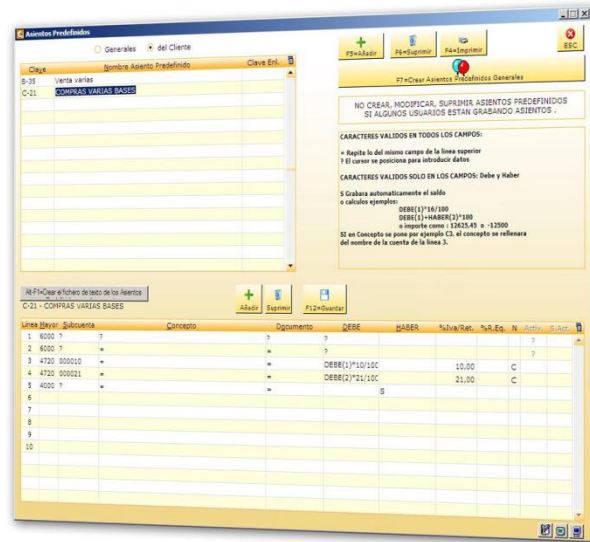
Asientos Predefinidos

Generales del Cliente

| Clave | Nombre Asiento Predefinido | Clave Enl. |
|---|---|---|
| B-35 | Venta varias | |
| C-21 | COMPRAS VARIAS BASES | |

F5=Añadir F6=Suprimir F4=Imprimir ESC

F7=Crear Asientos Predefinidos Generales

NO CREAR, MODIFICAR, SUPRIMIR ASIENTOS PREDEFINIDOS SI ALGUNOS USUARIOS ESTAN GRABANDO ASIENTOS .

CARACTERES VALIDOS EN TODOS LOS CAMPOS:

= Repite lo del mismo campo de la linea superior
? El cursor se posiciona para introducir datos

CARACTERES VALIDOS SOLO EN LOS CAMPOS: Debe y Haber

S Grabara automaticamente el saldo
o calculos ejemplos:
DEBE(1)*16/100
DEBE(1)+HABER(2)*100
o importe como : 12625.45 o -12500
SI en Concepto se pone por ejemplo C3. el concepto se rellenara del nombre de la cuenta de la linea 3.

Alt-F1=Crear el fichero de texto de los Asientos
C-21 - COMPRAS VARIAS BASES

Añadir Suprimir F12=Guardar

| Linea | Mayor | Subcuenta | Concepto | Documento | DEBE | HABER | %Iva/Ret. | %R.Eq. | N | Activ. | S.Act. |
|---|---|---|---|---|---|---|---|---|---|---|---|
| 1 | 6000 | ? | ? | ? | ? | | | | | ? | |
| 2 | 6000 | ? | = | = | ? | | | | | ? | |
| 3 | 4720 | 000010 | = | = | DEBE(1)*10/10C | | 10,00 | | C | | |
| 4 | 4720 | 000021 | = | = | DEBE(2)*21/10C | | 21,00 | | C | | |
| 5 | 4000 | ? | = | = | | S | | | | | |
| 6 | | | | | | | | | | | |
| 7 | | | | | | | | | | | |
| 8 | | | | | | | | | | | |
| 9 | | | | | | | | | | | |
| 10 | | | | | | | | | | | |